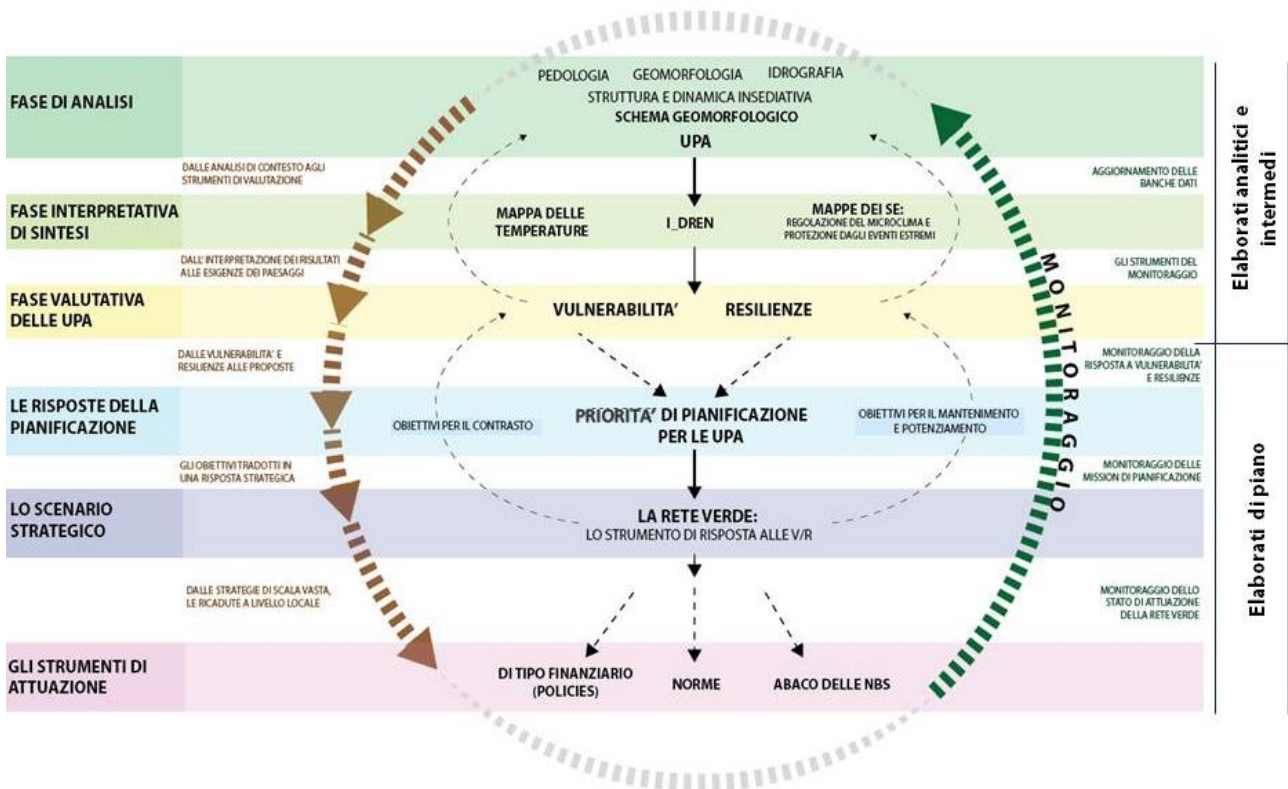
FASE DI ANALISI

PEDOLOGIA GEOMORFOLOGIA IDROGRAFIA
STRUTTURA E DINAMICA INSEDIATIVA
SCHEMA GEOMORFOLOGICO
UPA

DALLE ANALISI DI CONTESTO AGLI STRUMENTI DI VALUTAZIONE

AGGIORNAMENTO DELLE BANCHE DATI

FASE INTERPRETATIVA DI SINTESI

MAPPA DELLE TEMPERATURE

I_DREN

MAPPE DEI SE:
REGOLAZIONE DEL MICROCLIMA E PROTEZIONE DAGLI EVENTI ESTREMI

DALL' INTERPRETAZIONE DEI RISULTATI ALLE ESIGENZE DEI PAESAGGI

GLI STRUMENTI DEL MONITORAGGIO

FASE VALUTATIVA DELLE UPA

VULNERABILITA'

RESILIENZE

DALLE VULNERABILITA' E RESILIENZE ALLE PROPOSTE

MONITORAGGIO DELLA RISPOSTA A VULNERABILITA' E RESILIENZE

LE RISPOSTE DELLA PIANIFICAZIONE

OBIETTIVI PER IL CONTRASTO

PRIORITA' DI PIANIFICAZIONE PER LE UPA

OBIETTIVI PER IL MANTENIMENTO E POTENZIAMENTO

GLI OBIETTIVI TRADOTTI IN UNA RISPOSTA STRATEGICA

MONITORAGGIO DELLE MISSION DI PIANIFICAZIONE

LO SCENARIO STRATEGICO

LA RETE VERDE:
LO STRUMENTO DI RISPOSTA ALLE V/R

DALLE STRATEGIE DI SCALA VASTA, LE RICADUTE A LIVELLO LOCALE

MONITORAGGIO DELLO STATO DI ATTUAZIONE DELLA RETE VERDE

GLI STRUMENTI DI ATTUAZIONE

DI TIPO FINANZIARIO (POLICIES)

NORME

ABACO DELLE NBS

MONITORAGGIO

Elaborati analitici e intermedi

Elaborati di piano